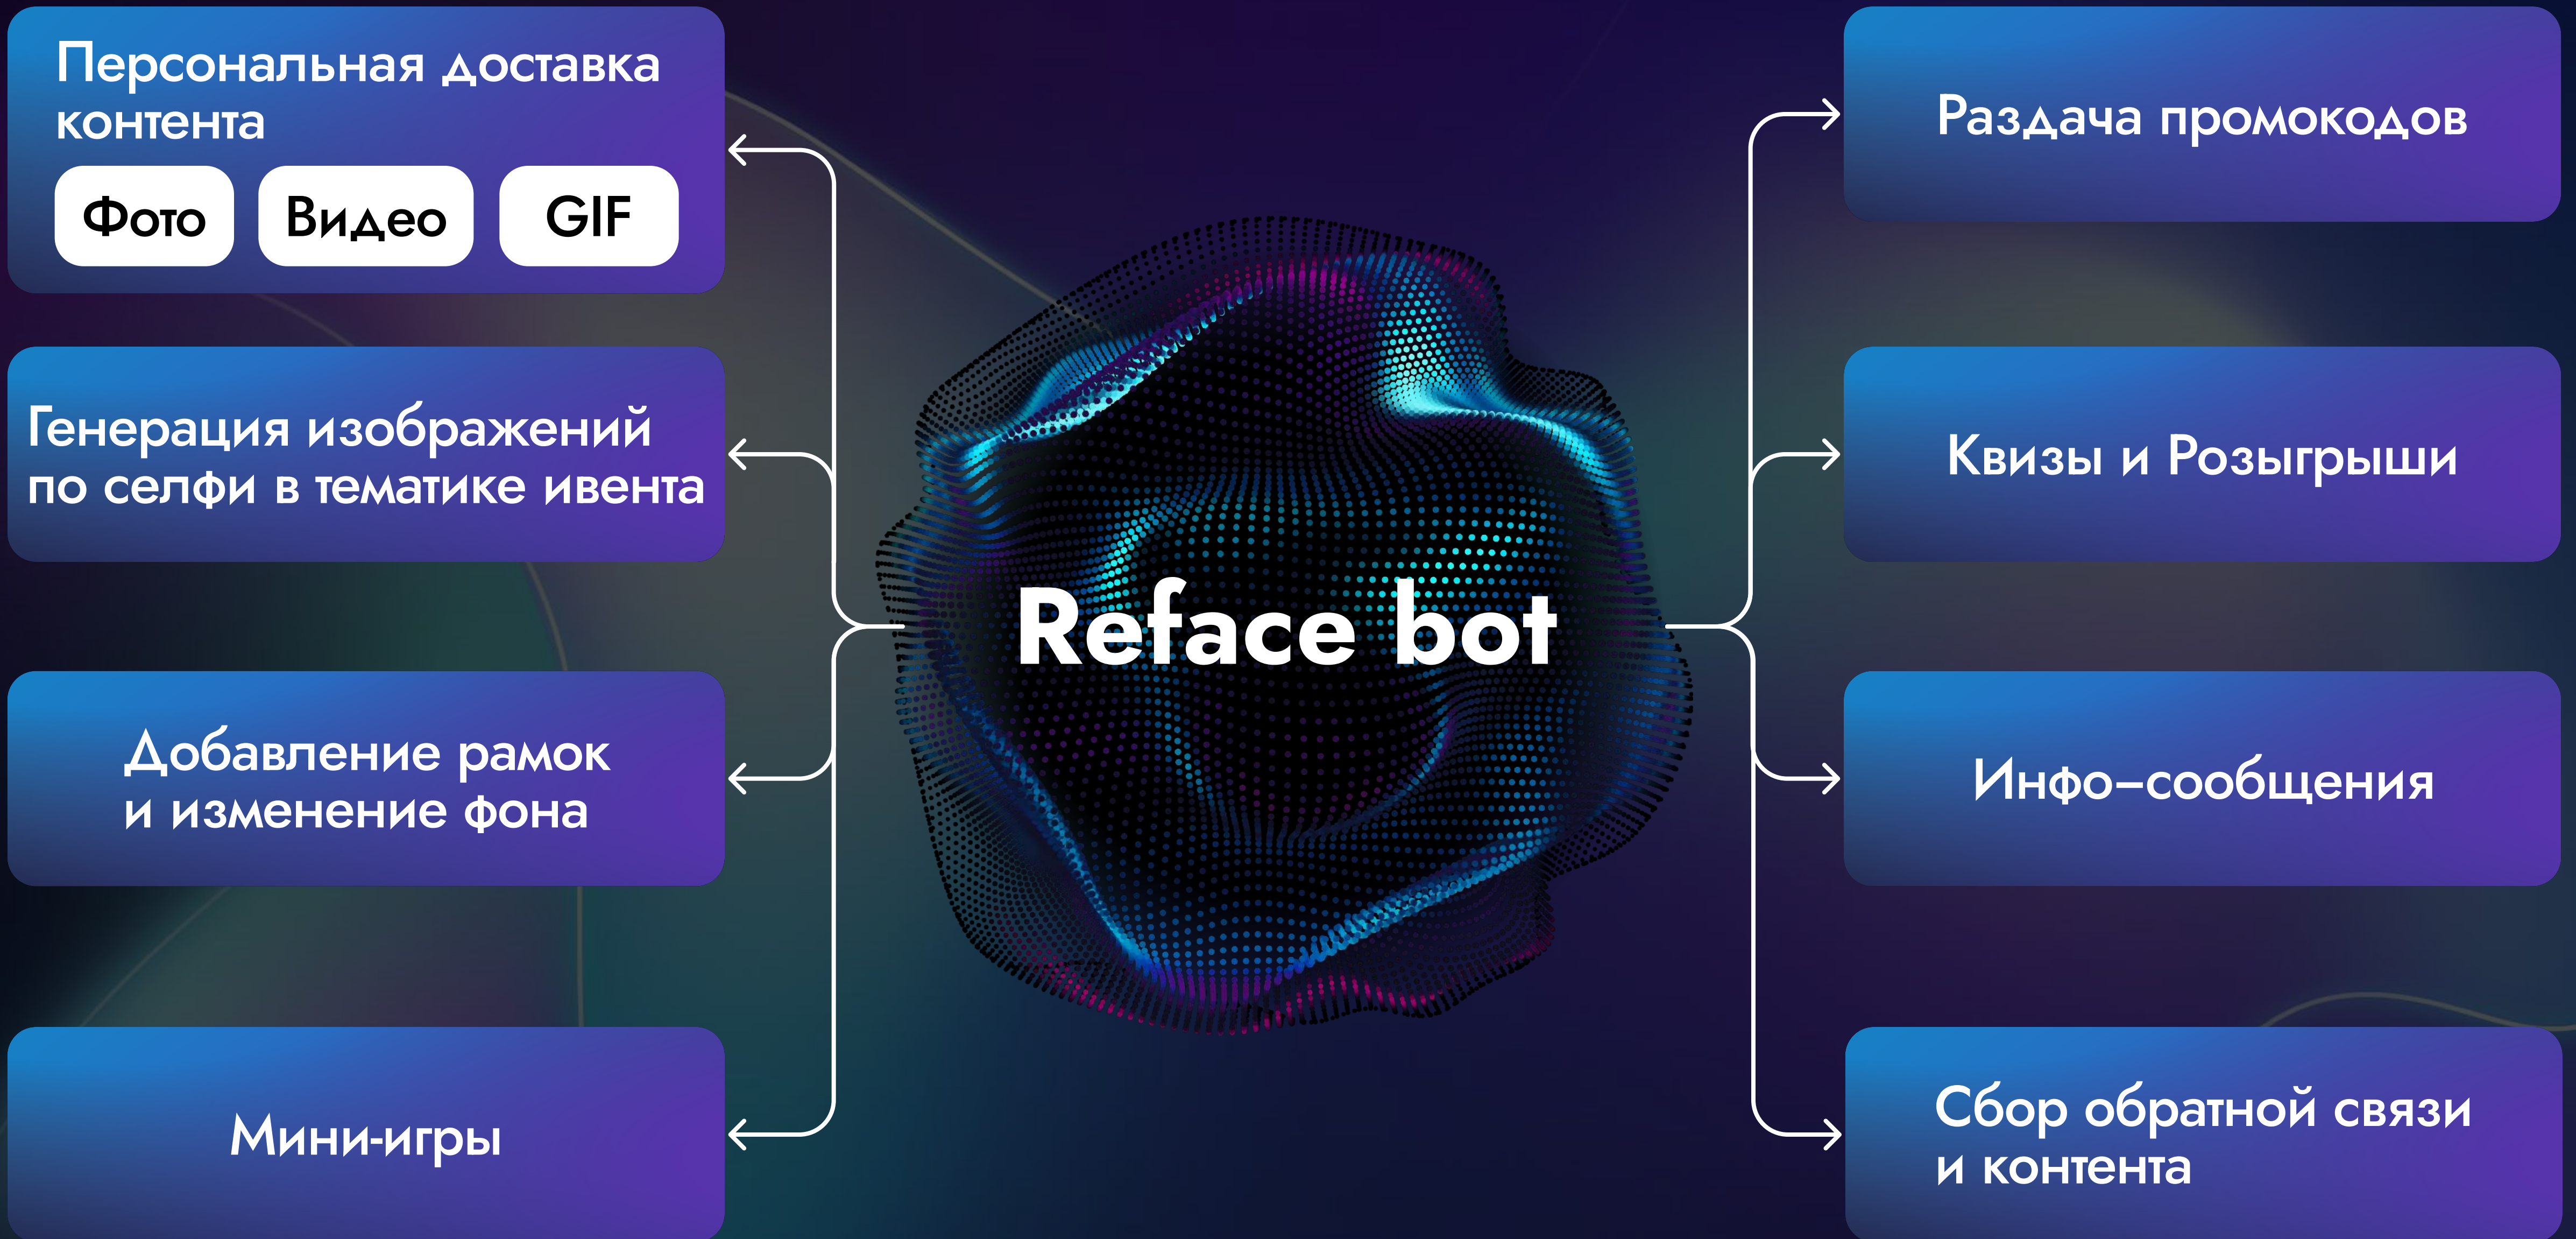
Персональная доставка контента

Фото

Видео

GIF

Генерация изображений по селфи в тематике ивента

Добавление рамок и изменение фона

Мини-игры

Reface bot

Раздача промокодов

Квизы и Розыгрыши

Инфо-сообщения

Сбор обратной связи и контента